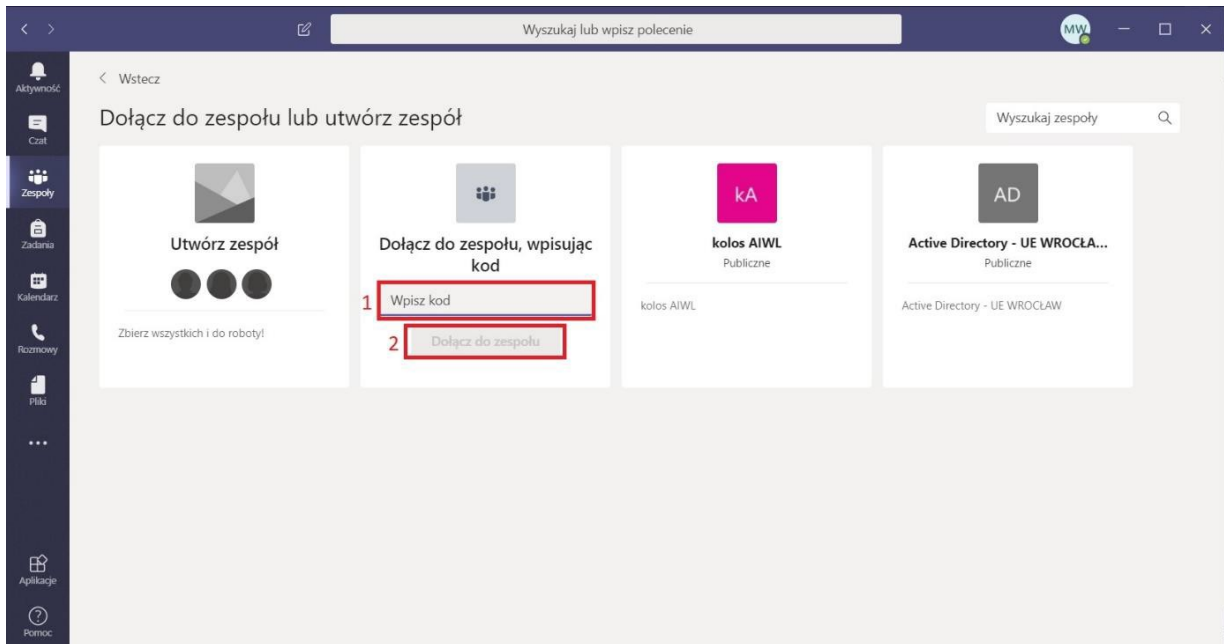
Wyszukaj lub wpisz polecenie

MW

Aktywność

Czat

Zespoły

Zadania

Kalendarz

Rozmowy

Pliki

...

Aplikacje

Pomoc

< Wstecz

Dołącz do zespołu lub utwórz zespół

Wyszukaj zespoły

Utwórz zespół

Zbierz wszystkich i do roboty!

Dołącz do zespołu, wpisując kod

1 Wpisz kod

2 Dołącz do zespołu

kA

kolos AIWL

Publiczne

kolos AIWL

AD

Active Directory - UE WROCŁA...

Publiczne

Active Directory - UE WROCŁAW